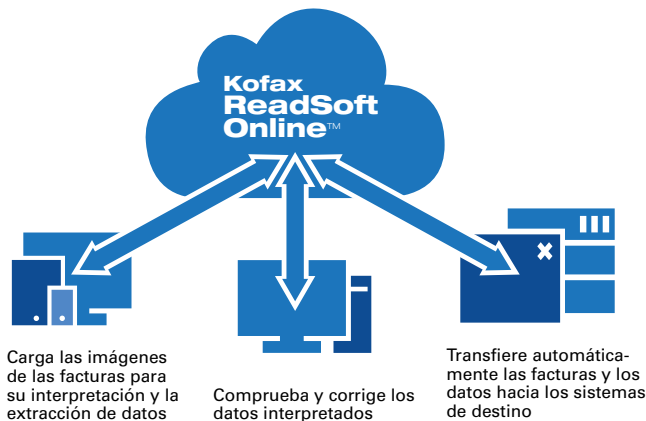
Kofax ReadSoft Online™

Carga las imágenes de las facturas para su interpretación y la extracción de datos

Comprueba y corrige los datos interpretados

Transfiere automáticamente las facturas y los datos hacia los sistemas de destino